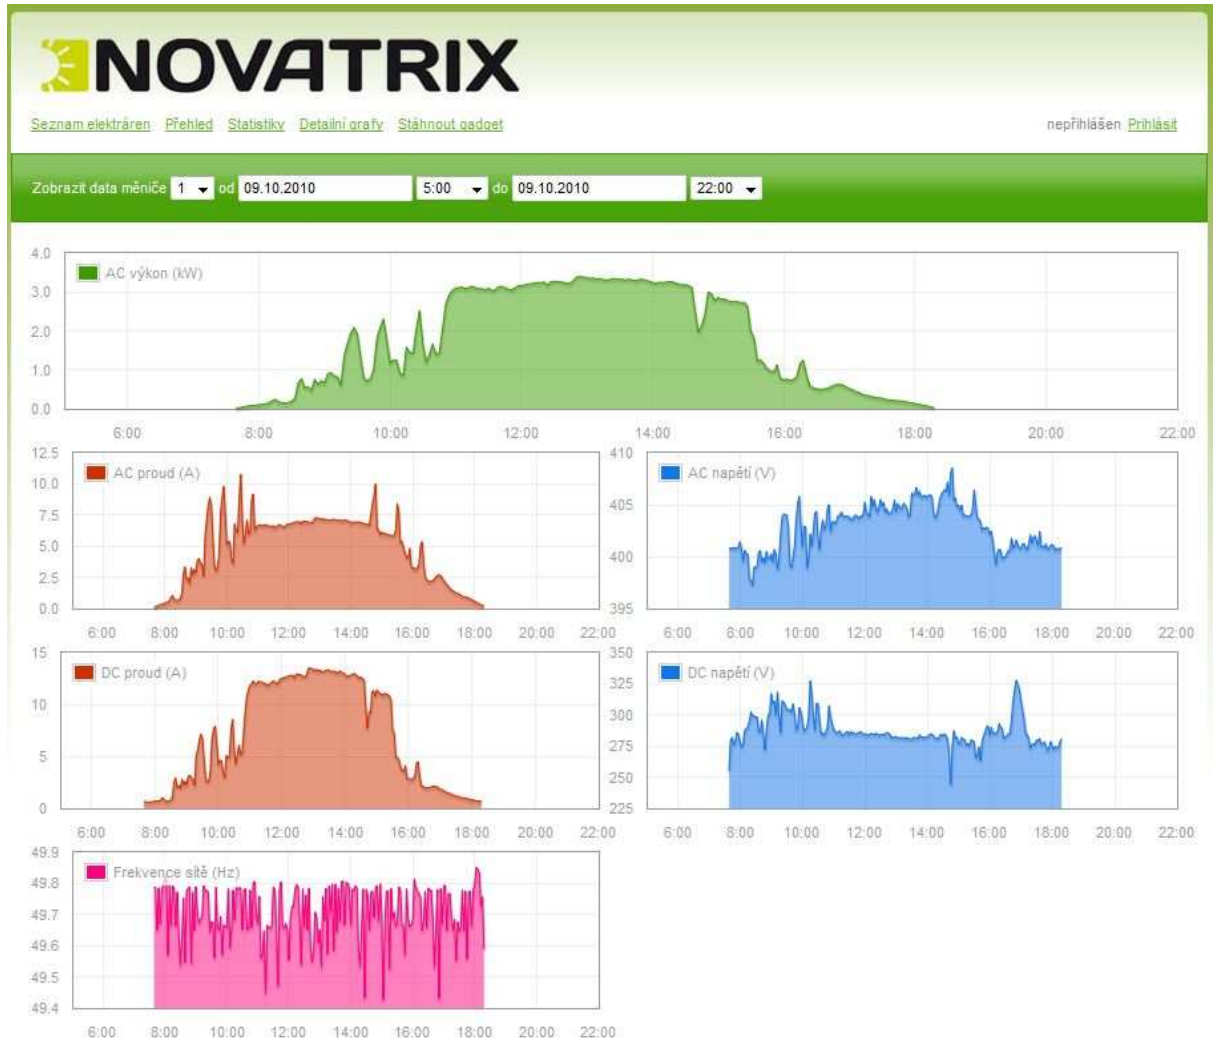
NOVATRIX

Seznam elektráren Přehled Statistiky Detailní grafy Stáhnout gadget

nepřihlášen Přihlásit

Zobrazit data měniče 1 od 09.10.2010 5:00 do 09.10.2010 22:00

AC výkon (kW)
4.0
3.0
2.0
1.0
0.0
6:00 8:00 10:00 12:00 14:00 16:00 18:00 20:00 22:00

AC proud (A)
12.5
10.0
7.5
5.0
2.5
0.0
6:00 8:00 10:00 12:00 14:00 16:00 18:00 20:00 22:00

AC napětí (V)
410
405
400
395
6:00 8:00 10:00 12:00 14:00 16:00 18:00 20:00 22:00

DC proud (A)
15
10
5
0
6:00 8:00 10:00 12:00 14:00 16:00 18:00 20:00 22:00

DC napětí (V)
350
325
300
275
250
225
6:00 8:00 10:00 12:00 14:00 16:00 18:00 20:00 22:00

Frekvence sítě (Hz)
49.9
49.8
49.7
49.6
49.5
49.4
6:00 8:00 10:00 12:00 14:00 16:00 18:00 20:00 22:00